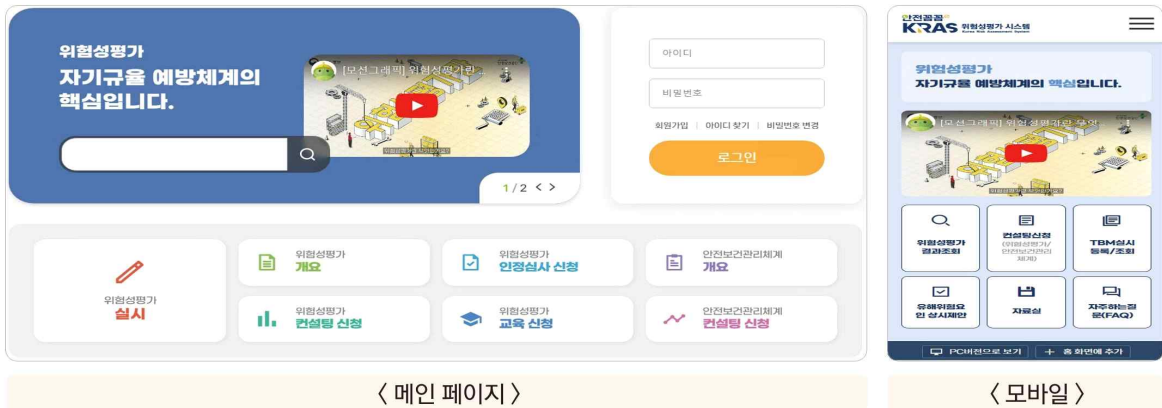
위험성평가
자기규율 예방체계의 핵심입니다.

[모션그래픽] 위험성평가란

1 / 2 < >

아이디

비밀번호

회원가입 | 아이디 찾기 | 비밀번호 변경

로그인

위험성평가
실시

위험성평가
개요

위험성평가
인정심사 신청

안전보건관리체계
개요

위험성평가
컨설팅 신청

위험성평가
교육 신청

안전보건관리체계
컨설팅 신청

〈 메인 페이지 〉

안전공감 KRAS 위험성평가 시스템

위험성평가
자기규율 예방체계의 핵심입니다.

[모션그래픽] 위험성평가란 무엇

위험성평가 결과조회

컨설팅신청 (위험성평가/안전보건관리체계)

TBM실시 등록/조회

유해위험요인 상시제안

자료실

자주하는질문(FAQ)

PC버전으로 보기 | + 홈 화면에 추가

〈 모바일 〉